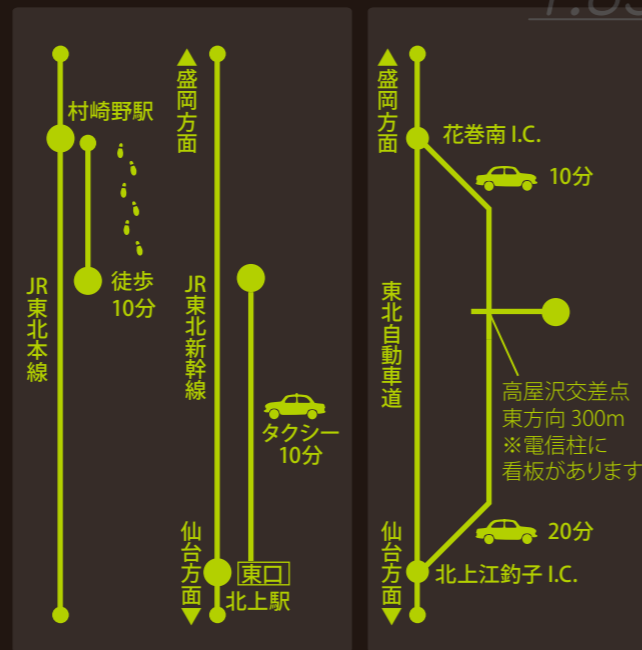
村崎野駅

徒歩
10分

JR
東北本線

▲
盛岡方面

JR
東北新幹線

タクシー
10分

仙台方面
▼

東口
北上駅

▲
盛岡方面

花巻南 I.C.

10分

東北自動車道

高屋沢交差点
東方向 300m
※電信柱に
看板がありま す

20分

仙台方面
▼

北上江釣子 I.C.